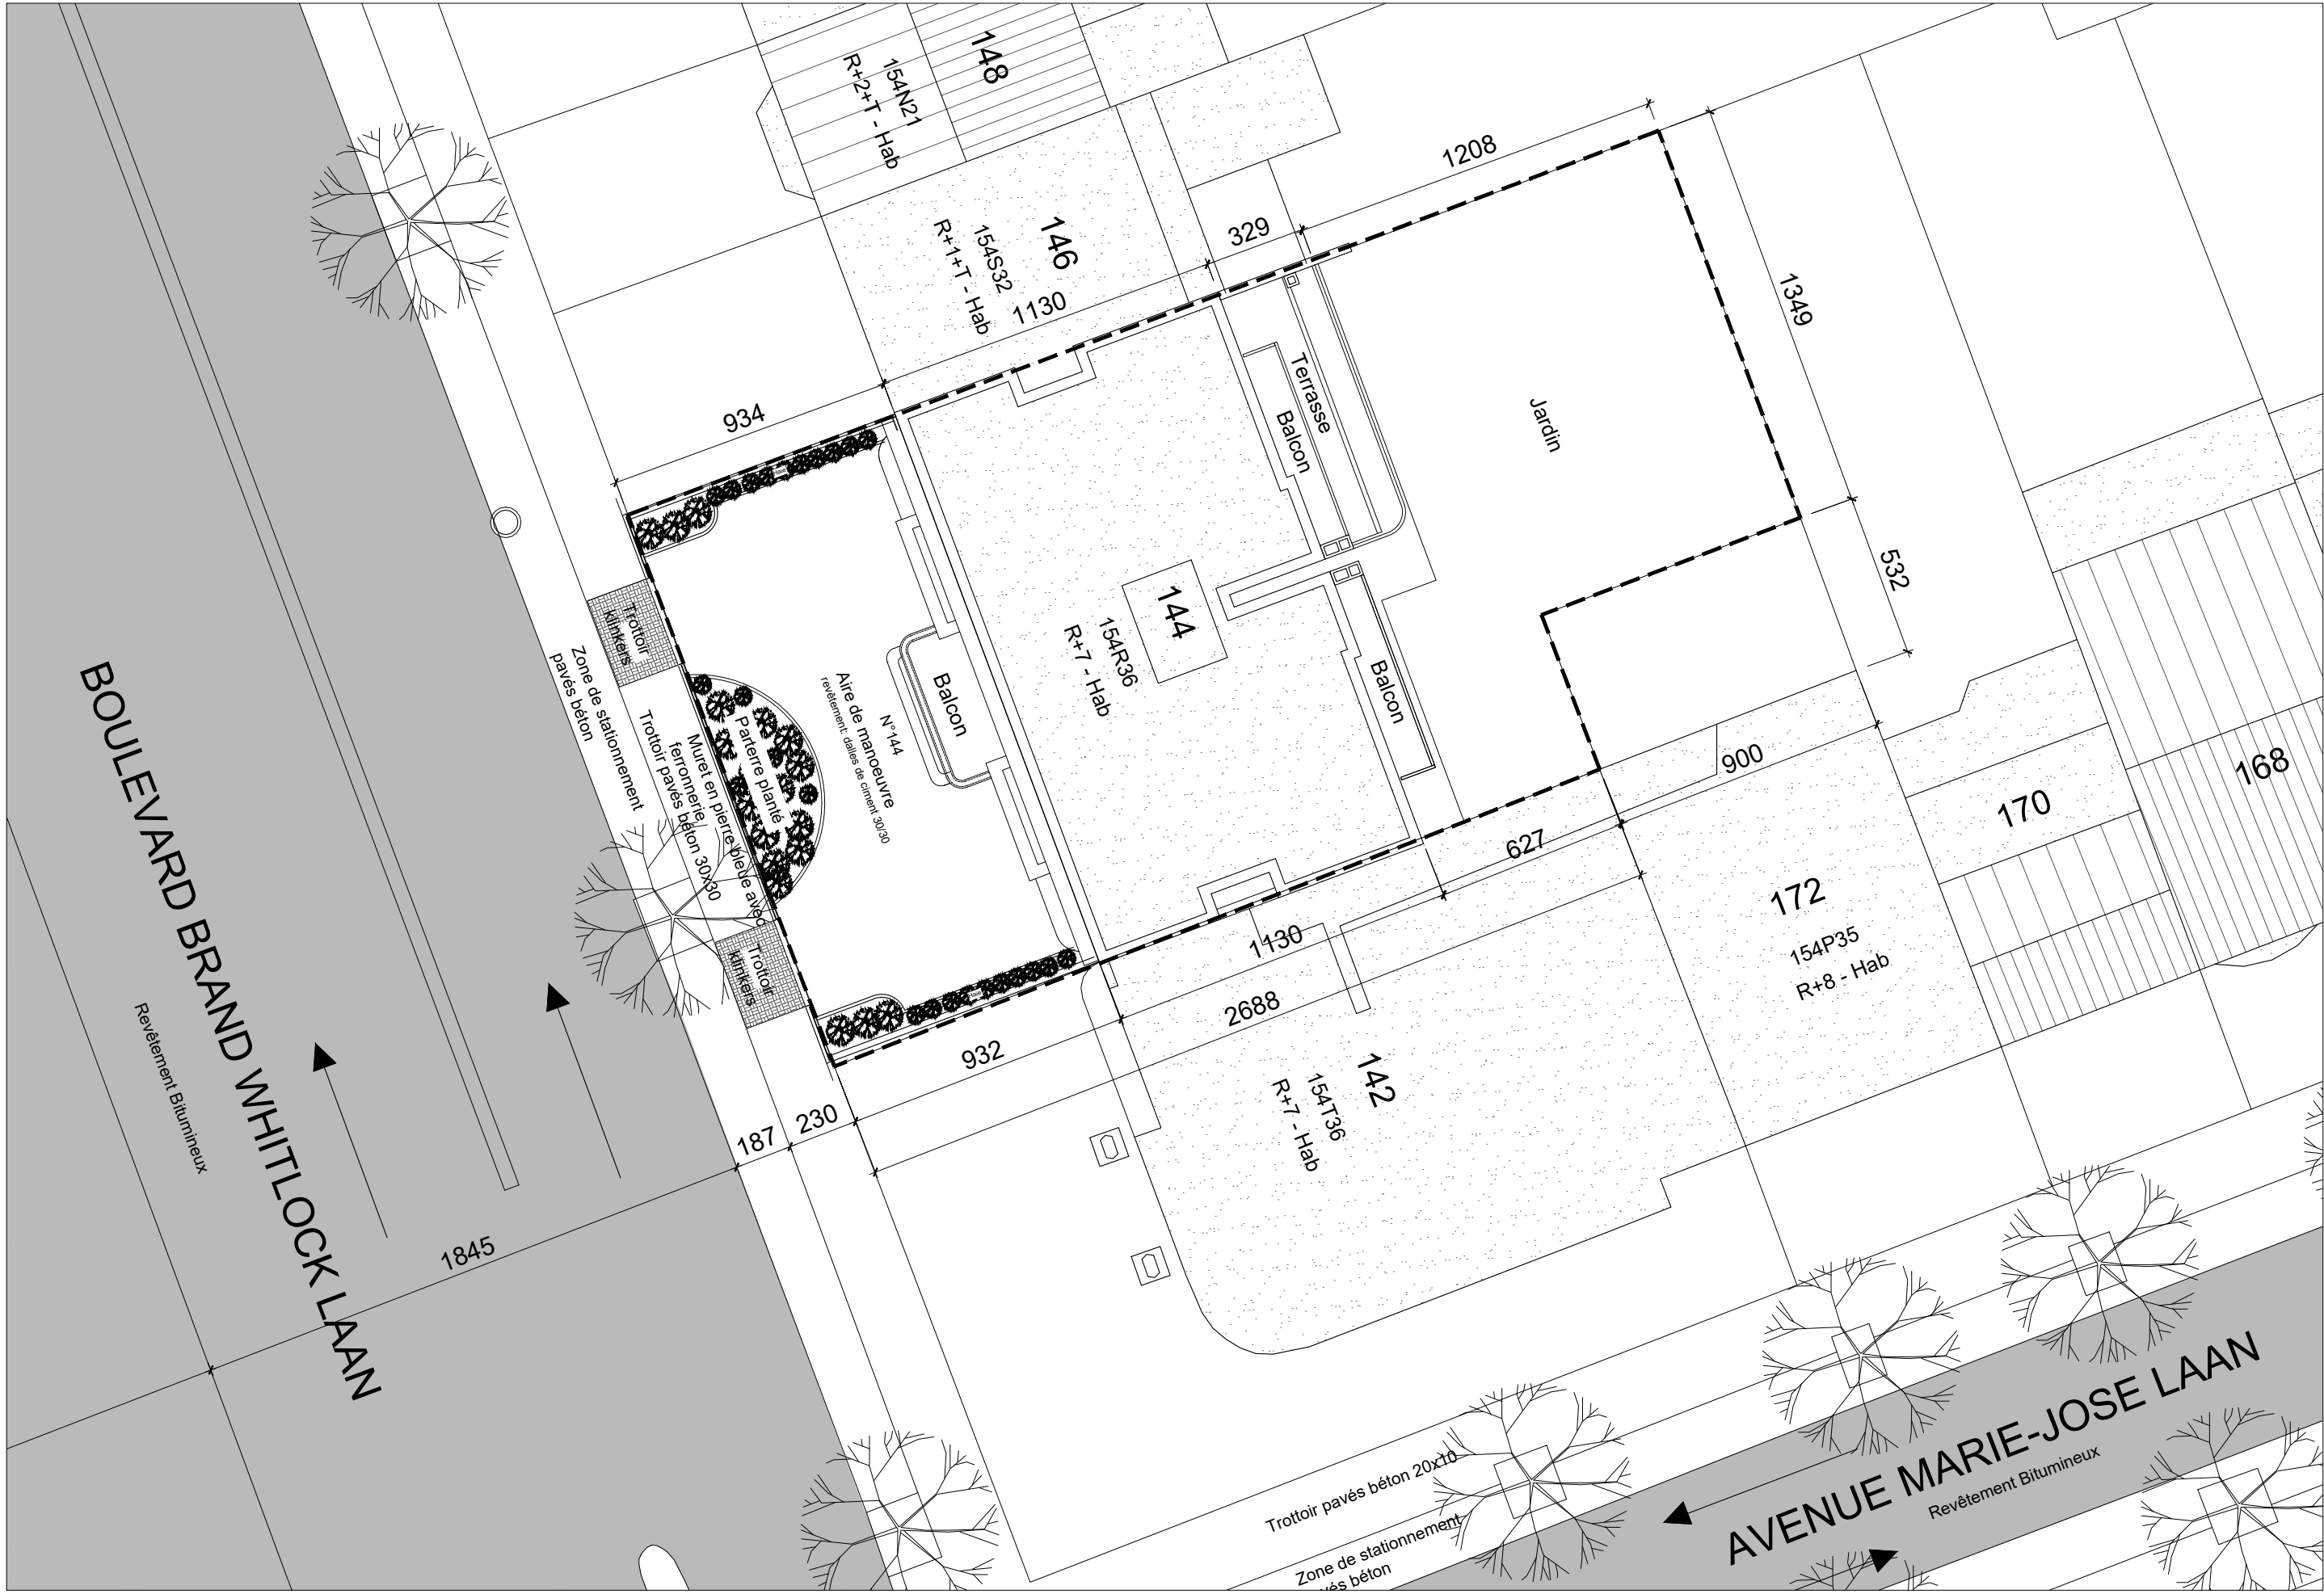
148
154N21
R+2+T - Hab

1208

146
154S32
R+1+T - Hab
1130

329

1349

Terrasse

Balcon

Jardin

934

144
154R36
R+7 - Hab

532

Balcon

Balcon

N°144
Aire de manoeuvre
revêtement: dalles de ciment 30/30

Parterre planté

Muret en pierre bleue avec ferronnerie

Trottoir pavés béton 30x30

Trottoir klinkers

Zone de stationnement pavés béton

Trottoir klinkers

900

168

170

627

172
154P35
R+8 - Hab

1130

2688

932

142
154T36
R+7 - Hab

187
230

1845

BOULEVARD BRAND WHITLOCK LAAN

Revêtement Bitumineux

Trottoir pavés béton 20x10

Zone de stationnement pavés béton

AVENUE MARIE-JOSE LAAN

Revêtement Bitumineux